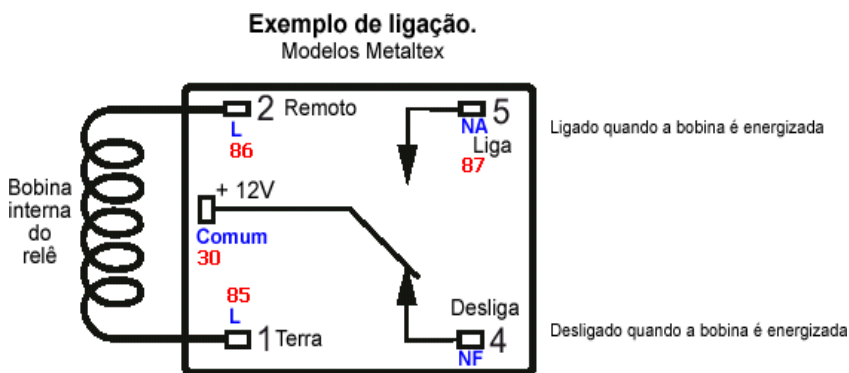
Exemplo de ligação.
Modelos Metaltex

2 Remoto
L
86

NA 5
Liga
87

Ligado quando a bobina é energizada

Bobina interna do relê

+ 12V
Comum
30

85
L
1 Terra

Desliga
NF 4

Desligado quando a bobina é energizada